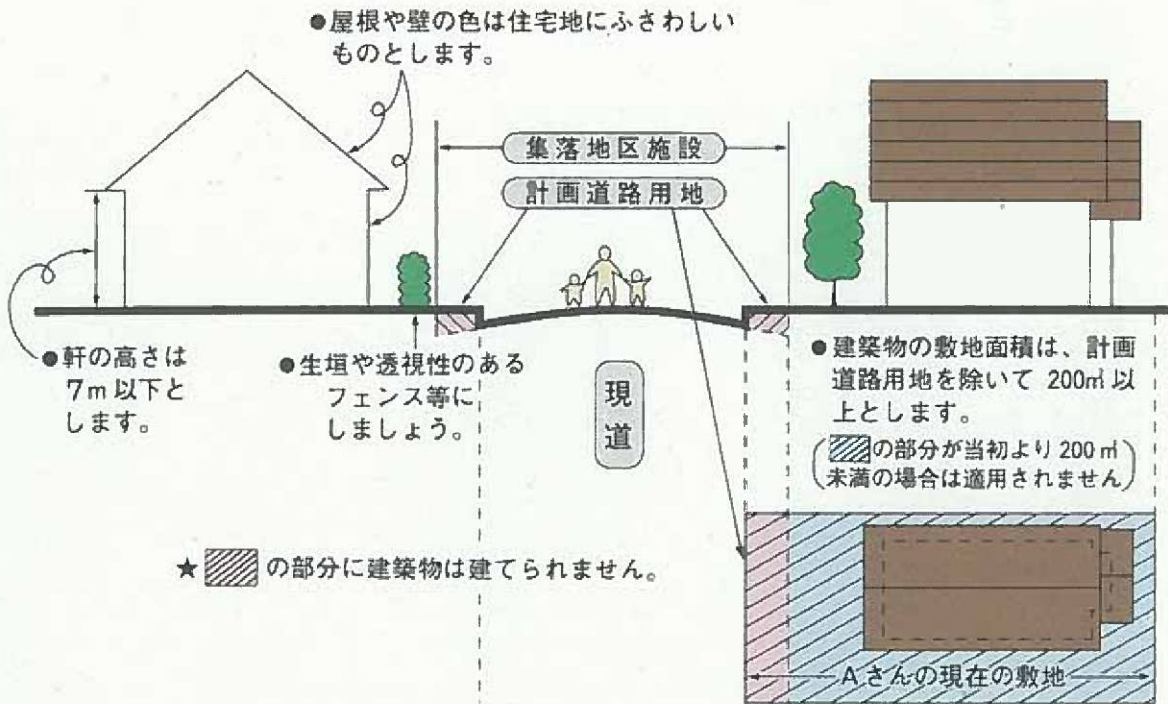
●屋根や壁の色は住宅地にふさわしいものとします。

集落地区施設

計画道路用地

●軒の高さは7m以下とします。

●生垣や透視性のあるフェンス等にしましょう。

現道

●建築物の敷地面積は、計画道路用地を除いて 200㎡以上とします。

（▨の部分が当初より 200㎡未満の場合は適用されません）

★▨の部分に建築物は建てられません。

Aさんの現在の敷地